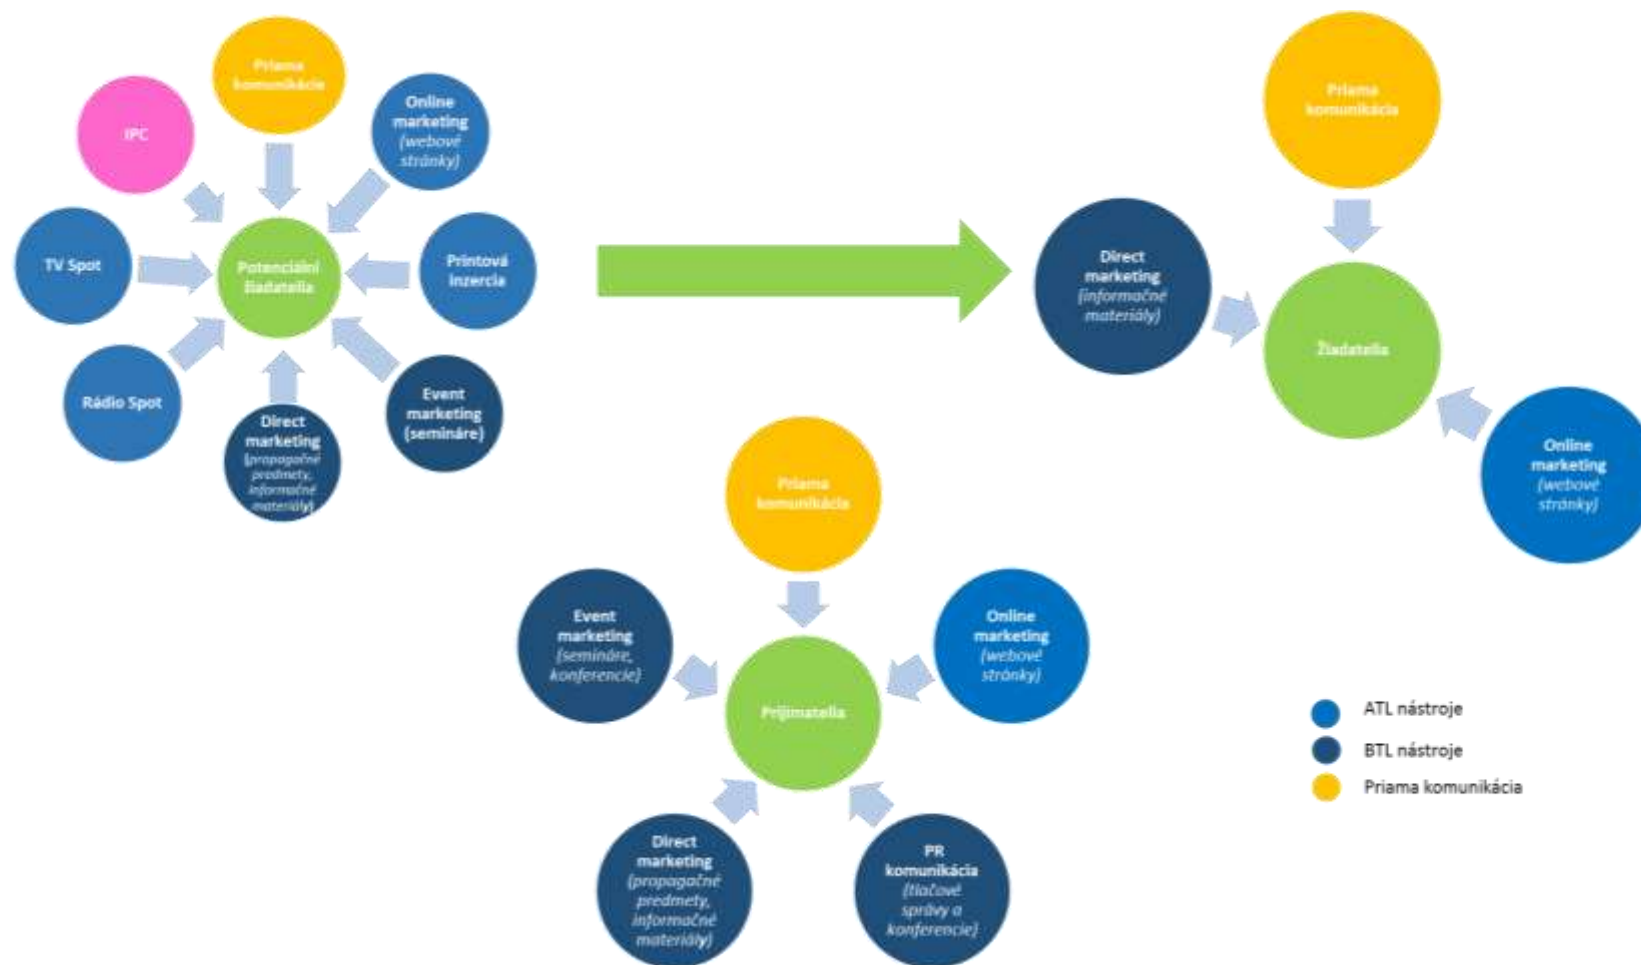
Priama komunikácia

IPC

Online marketing (webové stránky)

TV Spot

Potenciálni žiadatelia

Printová inzercia

Rádio Spot

Direct marketing (propagačné predmety, informačné materiály)

Event marketing (semináre)

Priama komunikácia

Direct marketing (informačné materiály)

Žiadatelia

Online marketing (webové stránky)

Priama komunikácia

Event marketing (semináre, konferencie)

Prijímatelia

Online marketing (webové stránky)

Direct marketing (propagačné predmety, informačné materiály)

PR komunikácia (tlačové správy a konferencie)

ATL nástroje

BTL nástroje

Priama komunikácia